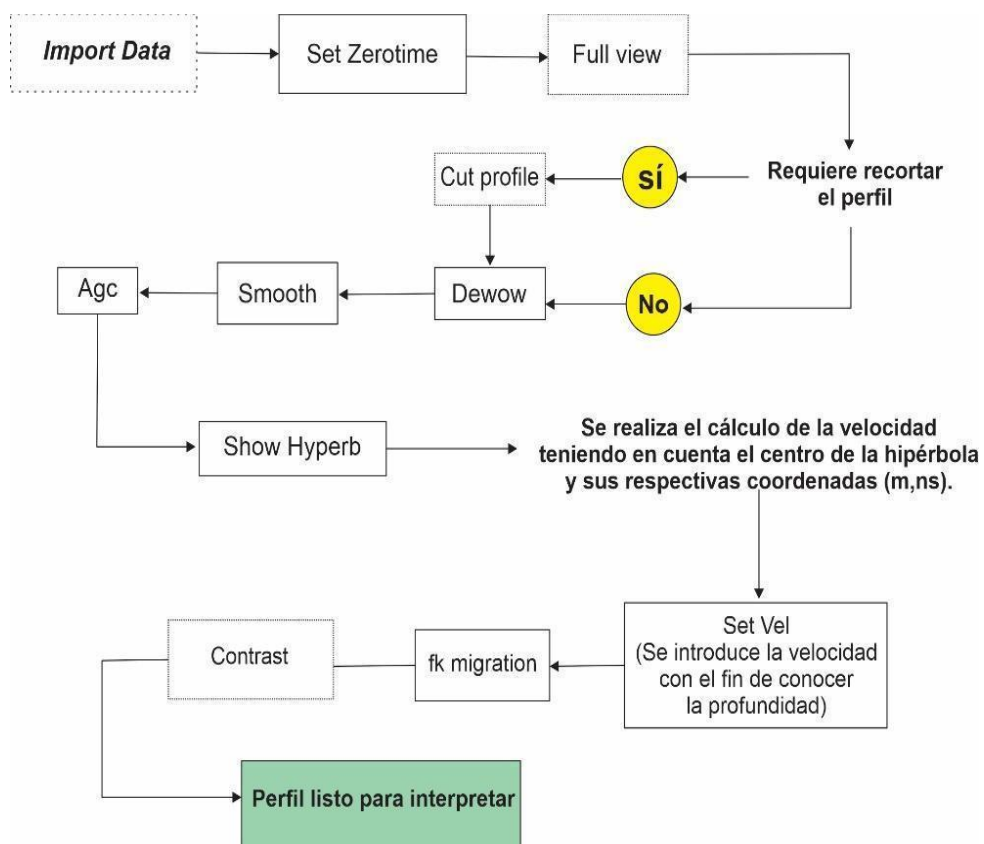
Import Data

Set Zerotime

Full view

Requiere recortar el perfil

SÍ

Cut profile

No

Dewow

Smooth

Agc

Show Hyperb

Se realiza el cálculo de la velocidad teniendo en cuenta el centro de la hipérbola y sus respectivas coordenadas (m,ns).

Set Vel (Se introduce la velocidad con el fin de conocer la profundidad)

fk migration

Contrast

Perfil listo para interpretar